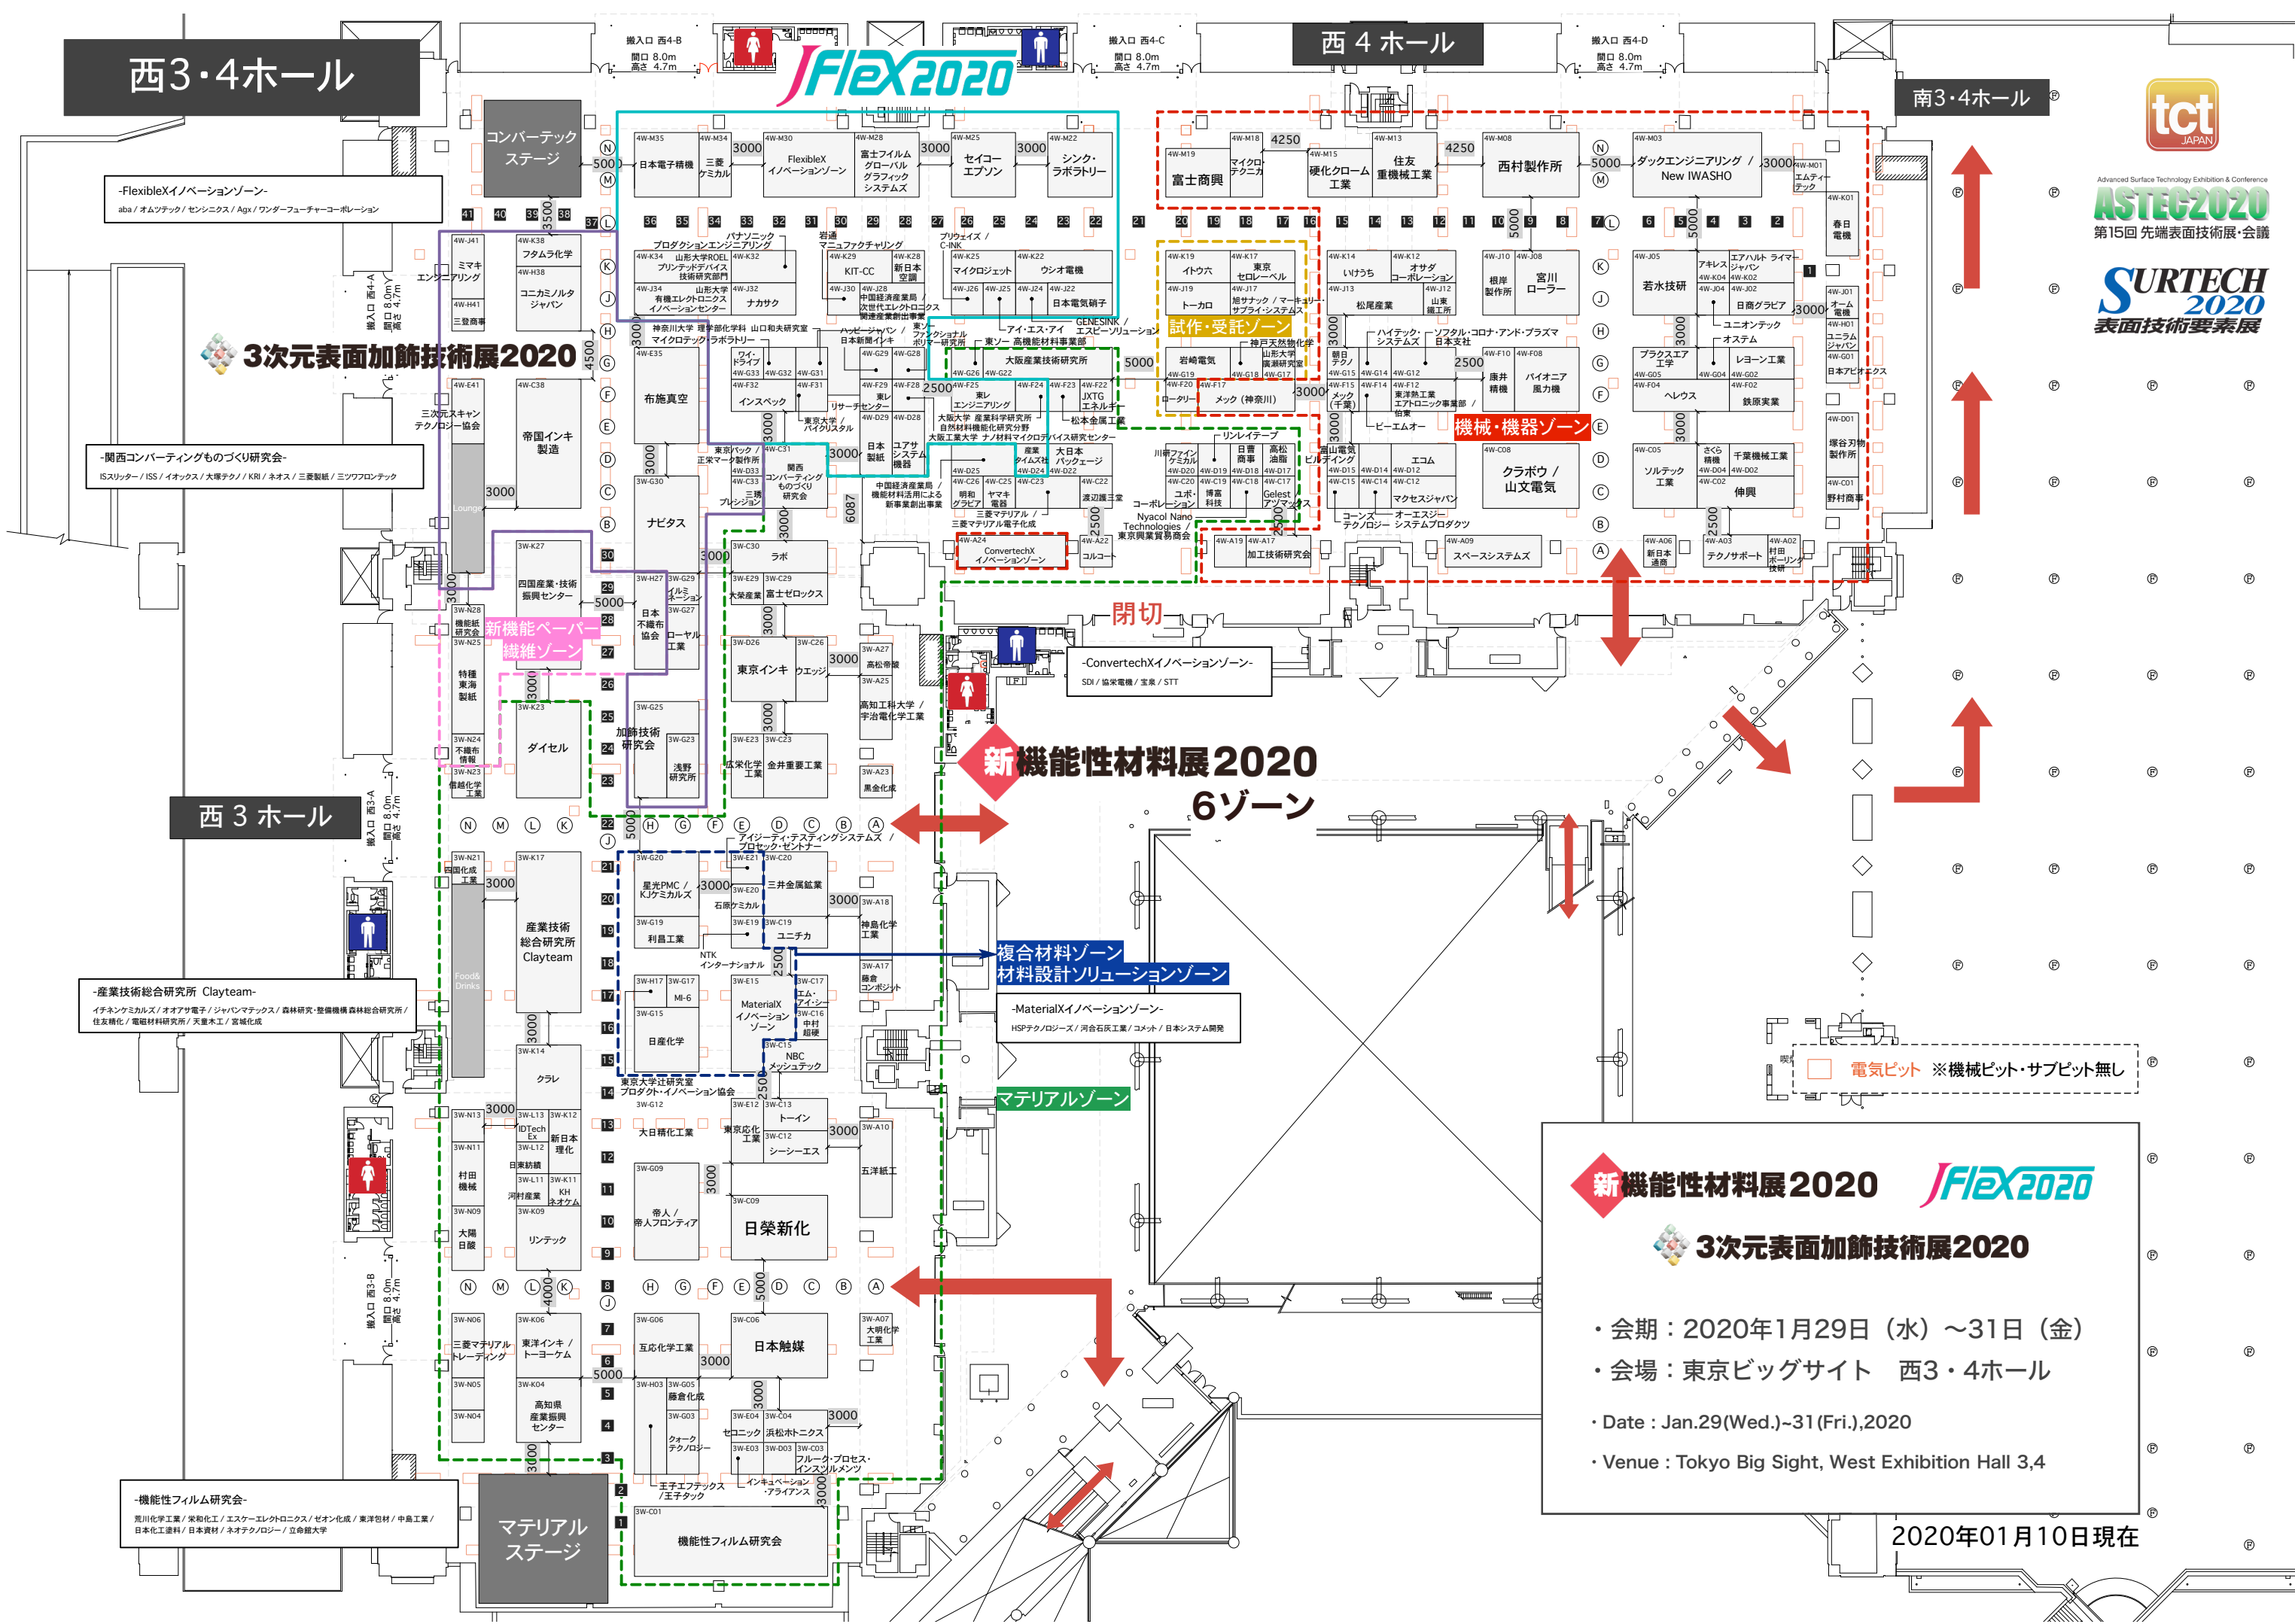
西3・4ホール

JFlex2020

西 4 ホール

南3・4ホール

tct JAPAN

ASTEC2020
第15回 先端表面技術展・会議

SURTECH 2020
表面技術要素展

搬入口 西4-B
間口 8.0m
高さ 4.7m

搬入口 西4-C
間口 8.0m
高さ 4.7m

搬入口 西4-D
間口 8.0m
高さ 4.7m

コンバーテックステージ

-FlexibleXイノベーションゾーン-
aba / オムツテック / センシニクス / Agx / ワンダーフューチャーコーポレーション

3次元表面加飾技術展2020

-関西コンバーティングものづくり研究会-
ISスリッター / ISS / イオテックス / 大塚テクノ / KRI / ネオス / 三菱製紙 / ミツワフロンテック

日本電子精機
三菱ケミカル
FlexibleX イノベーションゾーン
富士フイルムグローバルグラフィックシステムズ
セイコーエプソン
シンク・ラボラトリー
富士商興
マイクロ・テクニカ
硬化クローム工業
住友重機械工業
西村製作所
ダックエンジニアリング / New IWASHO
エムティーテック
春日電機

フタムラ化学
ミマキエンジニアリング
コニカミノルタジャパン
三菱商事
パナソニックプロダクションエンジニアリング
山形大学ROEL プリンテッドデバイス技術研究部門
有機エレクトロニクスイノベーションセンター
ナカサク
岩通マニュファクチャリング
KIT-CC
新日本空調
中国経済産業局 次世代エレクトロニクス関連産業創出事業
プリウェイズ / C-INK
マイクロジェット
ウシオ電機
日本電気硝子
イトウ六
東京セロレーベル
トーカロ
旭サナック / マーキュリーサプライ・システムズ
試作・受託ゾーン
いけうち
オサダコーポレーション
松尾産業
山東鐵工所
根岸製作所
宮川ローラー
若水技研
アキレス
エアハルト・ライマージャパン
日府グラビア
オーム電機
ユニオンテック
オステム
ユニタルジャパン
日本アピオニクス

神奈川大学 理学部化学科 山口和夫研究室
マイクロケップ・ラボラトリー
ハッピージャパン / 日本新聞インキ
東レ・ファインケミカル ポリマー研究所
アイ・エス・アイ
GENESINK / エスピーソリューション
東ソー 高機能材料事業部
神戸天然物化学
山形大学 高瀬研究室
ハイテック・システムズ
ソフタル・コロナ・アンド・プラズマ
日本支社
朝日テクノ
布施真空
ワイ・ドライブ
インスペック
リサーチセンター
東レ
東京大学 / バイクリスタル
大阪産業技術研究所
東レエンジニアリング
大阪大学 産業科学研究所 自然材料機能化研究分野
大阪大学 ナノ材料マイクロデバイス研究センター
JXTG エネルギー
松本金属工業
岩崎電気
ローター
メック（神奈川）
メック（千葉）
東洋熱工業 エアトロニック事業部
伯東
ビーエムオー
康井精機
バイオニア風力機
プラクスエア工学
ヘレウス
レヨーン工業
鉄原実業
機械・機器ゾーン
堺谷刃物製作所

三次元スキャンテクノロジー協会
帝国インキ製造
東京パック / 正栄マーク製作所
関西コンバーティングものづくり研究会
三浦プレシジョン
日本製紙
コアサシステム機器
産業タイムズ社
大日本パッケージ
リンレイテープ
川研ファインケミカル
日曹商事
高松油脂
富山電気ビルディング
エコム
マクセスジャパン
コーエスコーポレーション
オーエスジー
コースズテクノロジー
システムプロダクツ
クラボウ / 山文電気
ソルテック工業
さくら精機
千葉機械工業
伸興
野村商事

ナビタス
中国経済産業局 機能材料活用による新事業創出事業
明和グラビア
ヤマキ電器
三菱マテリアル / 三菱マテリアル電子化成
渡辺商事
コーポレーション
コボ・ジャパン
博富科技
Gelest アジアマックス
Nyacol Nano Technologies / 東京興業貿易商会
ConvertechX イノベーションゾーン
コルコート
加工技術研究会
スペースシステムズ
新日本通商
テクノサポート
村田ボーリング技研

Lounge
四国産業・技術振興センター
ラボ
大栄産業
富士ゼロックス
日本不織布協会
ローヤル工業
機能紙研究会
新機能ペーパー・繊維ゾーン
特種東海製紙
東京インキ
ウエッジ
高松帝酸
高知工科大学 / 宇治電化学工業
閉切
-Convertech Xイノベーションゾーン-
SDI / 協栄電機 / 宝泉 / STT
ダイセル
加飾技術研究会
浅野研究所
不織布情報
信越化学工業
広栄化学工業
金井重要工業
黒金化成
新機能性材料展2020
6ゾーン

西 3 ホール
搬入口 西3-A 間口 8.0m 高さ 4.7m
搬入口 西3-B 間口 8.0m 高さ 4.7m
搬入口 西4-A 間口 8.0m 高さ 4.7m

アイジーティ・テスティングシステムズ / プロセック・ゼンナー
星光PMC / KJケミカルズ
石原ケミカル
三井金属鉱業
神島化学工業
利昌工業
ユニチカ
四国化成工業
産業技術総合研究所 Clayteam
NTK インターナショナル
MI-6
MaterialX イノベーションゾーン
エム・アイ・シー
中村超硬
藤倉コンポジット
日産化学
NBC メッシュテック
複合材料ゾーン
材料設計ソリューションゾーン
-MaterialXイノベーションゾーン-
HSPテクノロジーズ / 河合石灰工業 / コメット / 日本システム開発

-産業技術総合研究所 Clayteam-
イチネンケミカルズ / オオアサ電子 / ジャパンマテックス / 森林研究・整備機構 森林総合研究所 / 住友精化 / 電磁材料研究所 / 天童木工 / 宮城化成

Food& Drinks
クラレ
IDTech Ex
新日本理化
東京大学辻研究室 プロダクト・イノベーション協会
大日精化工業
東京応化工業
トーイン
シーシーエス
五洋紙工
マテリアルゾーン
日東紡績
河村産業
KH ネオケム
村田機械
大陽日酸
リンテック
帝人 / 帝人フロンティア
日榮新化
三菱マテリアルトレーディング
東洋インキ / トーヨーケム
互応化学工業
日本触媒
大明化学工業
高知県産業振興センター
藤倉化成
クォークテクノロジー
セコニック
浜松ホトニクス
フルーク・プロセス・インスツルメンツ
王子エフテックス / 王子タック
インキュベーション・アライアンス
機能性フィルム研究会
マテリアルステージ
-機能性フィルム研究会-
荒川化学工業 / 栄和化工 / エスケーエレクトロニクス / ゼオン化成 / 東洋包材 / 中島工業 / 日本化工塗料 / 日本資材 / ネオテクノロジー / 立命館大学

電気ピット ※機械ピット・サブピット無し

新機能性材料展2020　JFlex2020
3次元表面加飾技術展2020
・会期：2020年1月29日（水）～31日（金）
・会場：東京ビッグサイト　西3・4ホール
・Date : Jan.29(Wed.)~31(Fri.),2020
・Venue : Tokyo Big Sight, West Exhibition Hall 3,4

2020年01月10日現在